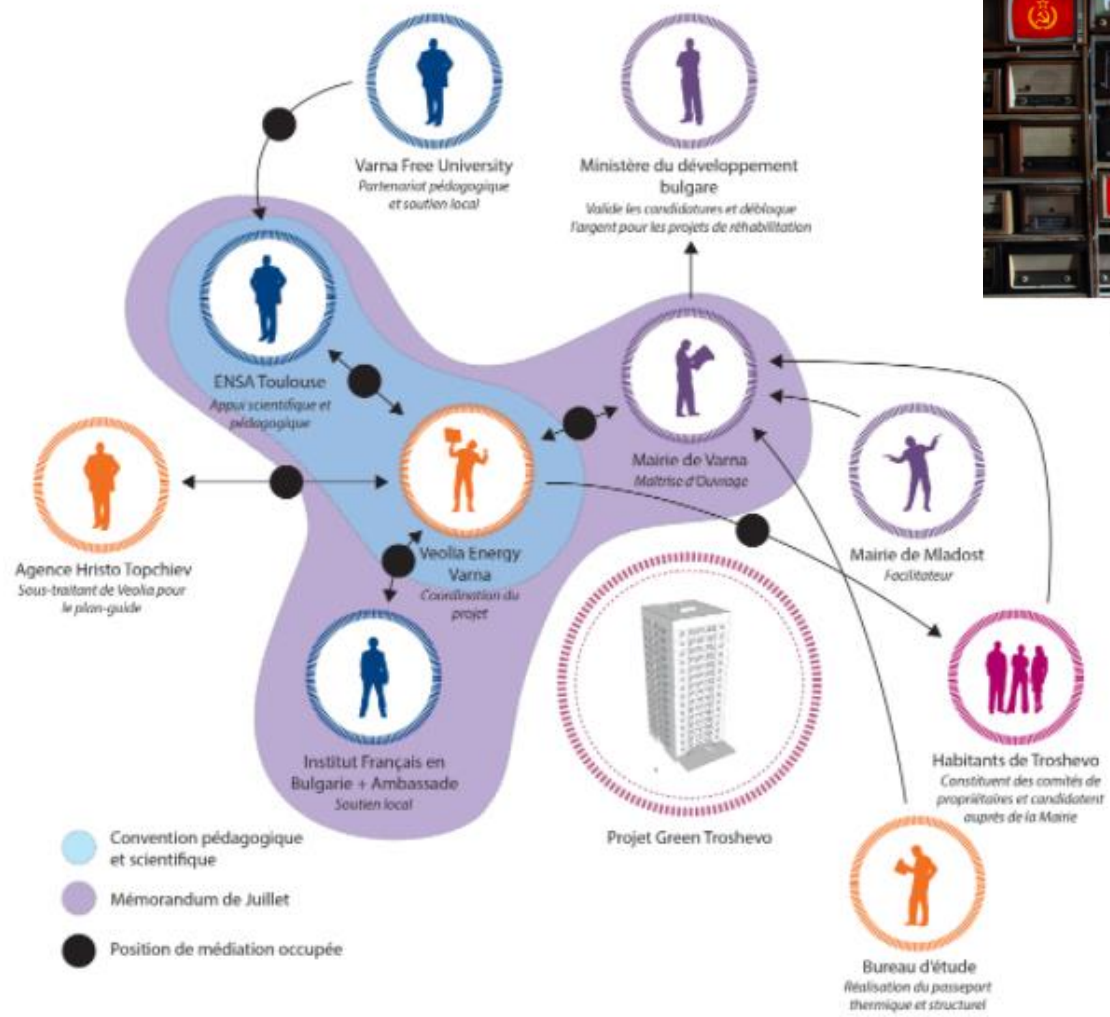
Varna Free University
Partenariat pédagogique et soutien local

Ministère du développement bulgare
Valide les candidatures et débloque l'argent pour les projets de réhabilitation

ENSA Toulouse
Appui scientifique et pédagogique

Mairie de Varna
Maîtrise d'Ouvrage

Agence Hristo Topchiev
Sous-traitant de Veolia pour le plan-guide

Veolia Energy Varna
Coordination du projet

Mairie de Mladost
Facilitateur

Institut Français en Bulgarie + Ambassade
Soutien local

Projet Green Troshevo

Habitants de Troshevo
Constituent des comités de propriétaires et candidatent auprès de la Mairie

Convention pédagogique et scientifique

Mémorandum de Juillet

Position de médiation occupée

Bureau d'étude
Réalisation du passeport thermique et structurel